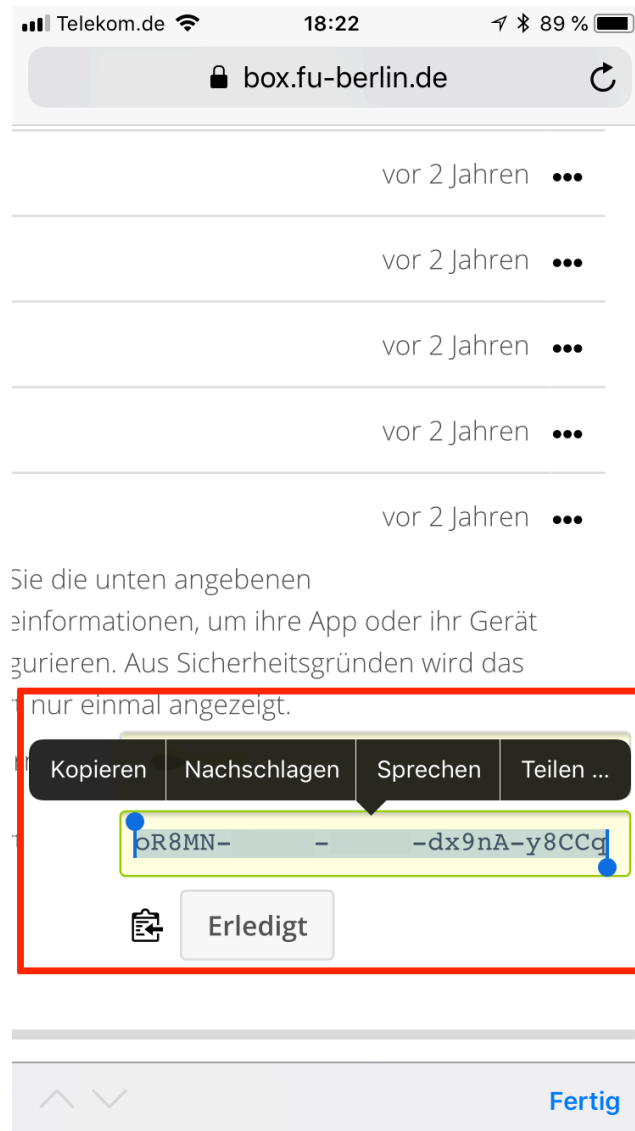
Telekom.de 18:22 89 %
box.fu-berlin.de

vor 2 Jahren
vor 2 Jahren
vor 2 Jahren
vor 2 Jahren
vor 2 Jahren

Sie die unten angebenen einformationen, um ihre App oder ihr Gerät gurieren. Aus Sicherheitsgründen wird das nur einmal angezeigt.

Kopieren | Nachschlagen | Sprechen | Teilen ...

oR8MN- - -dx9nA-y8CCq

Erledigt

Fertig